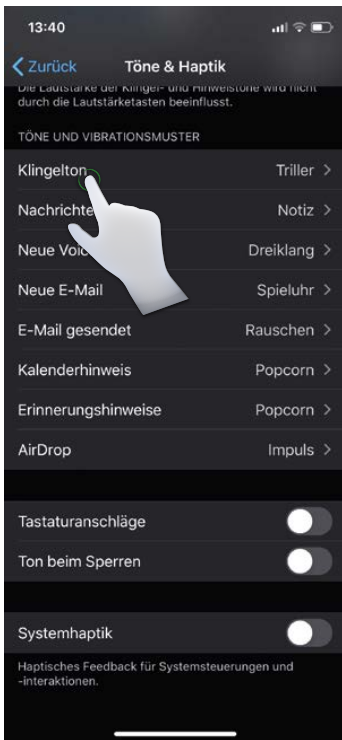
13:40

Zurück Töne & Haptik

Die Lautstärke der Klingel- und Hinweistöne wird nicht durch die Lautstärketasten beeinflusst.

TÖNE UND VIBRATIONSMUSTER

Klingelton Triller >

Nachrichte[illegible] Notiz >

Neue Voic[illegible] Dreiklang >

Neue E-Mail Spieluhr >

E-Mail gesendet Rauschen >

Kalenderhinweis Popcorn >

Erinnerungshinweise Popcorn >

AirDrop Impuls >

Tastaturanschläge

Ton beim Sperren

Systemhaptik

Haptisches Feedback für Systemsteuerungen und -interaktionen.